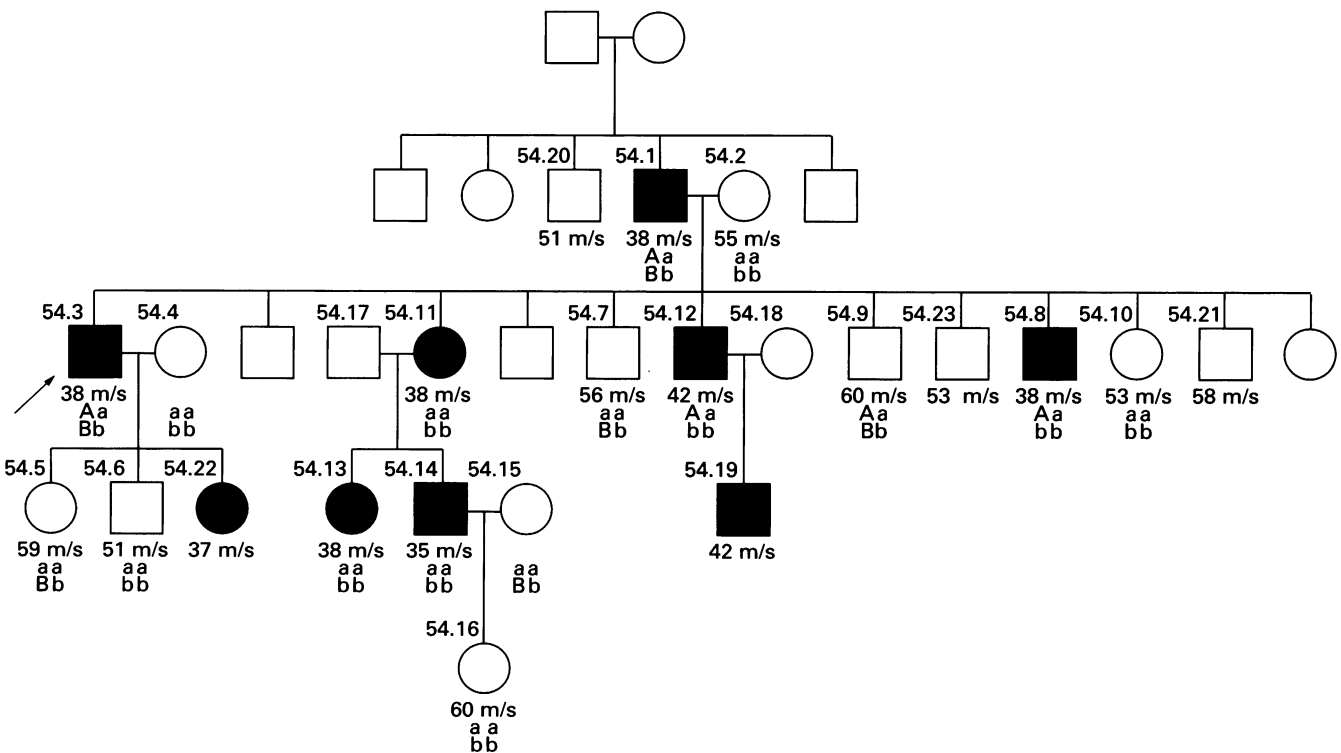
54.20 54.1 54.2

51 m/s

38 m/s
Aa
Bb

55 m/s
aa
bb

54.3 54.4 54.17 54.11 54.7 54.12 54.18 54.9 54.23 54.8 54.10 54.21

38 m/s
Aa
Bb

aa
bb

38 m/s
aa
bb

56 m/s
aa
Bb

42 m/s
Aa
bb

60 m/s
Aa
Bb

53 m/s

38 m/s
Aa
bb

53 m/s
aa
bb

58 m/s

54.5 54.6 54.22 54.13 54.14 54.15 54.19

59 m/s
aa
Bb

51 m/s
aa
bb

37 m/s

38 m/s
aa
bb

35 m/s
aa
bb

aa
Bb

42 m/s

54.16

60 m/s
aa
bb